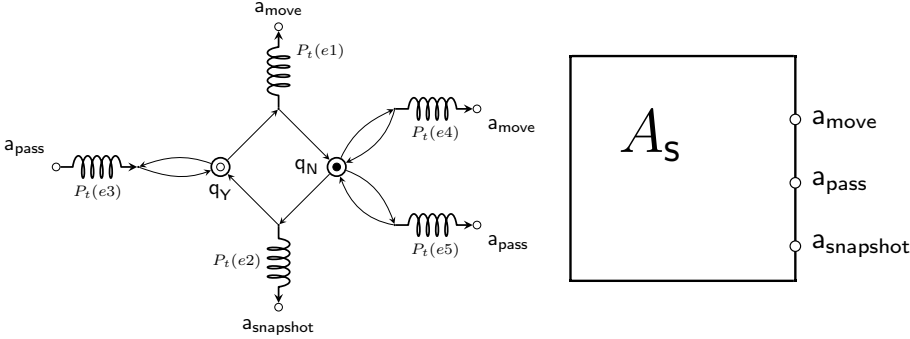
$\mathsf{a_{move}}$

$P_t(e1)$

$\mathsf{a_{pass}}$

$P_t(e3)$

$\mathsf{q_Y}$

$\mathsf{q_N}$

$P_t(e4)$

$\mathsf{a_{move}}$

$P_t(e5)$

$\mathsf{a_{pass}}$

$P_t(e2)$

$\mathsf{a_{snapshot}}$

$A_\mathsf{S}$

$\mathsf{a_{move}}$

$\mathsf{a_{pass}}$

$\mathsf{a_{snapshot}}$